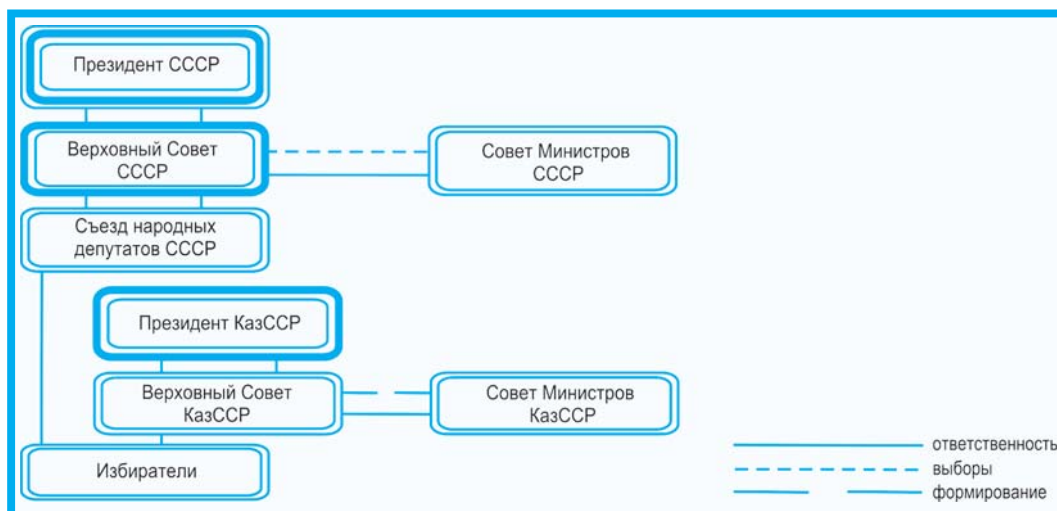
Президент СССР

Верховный Совет СССР

Совет Министров СССР

Съезд народных депутатов СССР

Президент КазССР

Верховный Совет КазССР

Совет Министров КазССР

Избиратели

ответственность

выборы

формирование